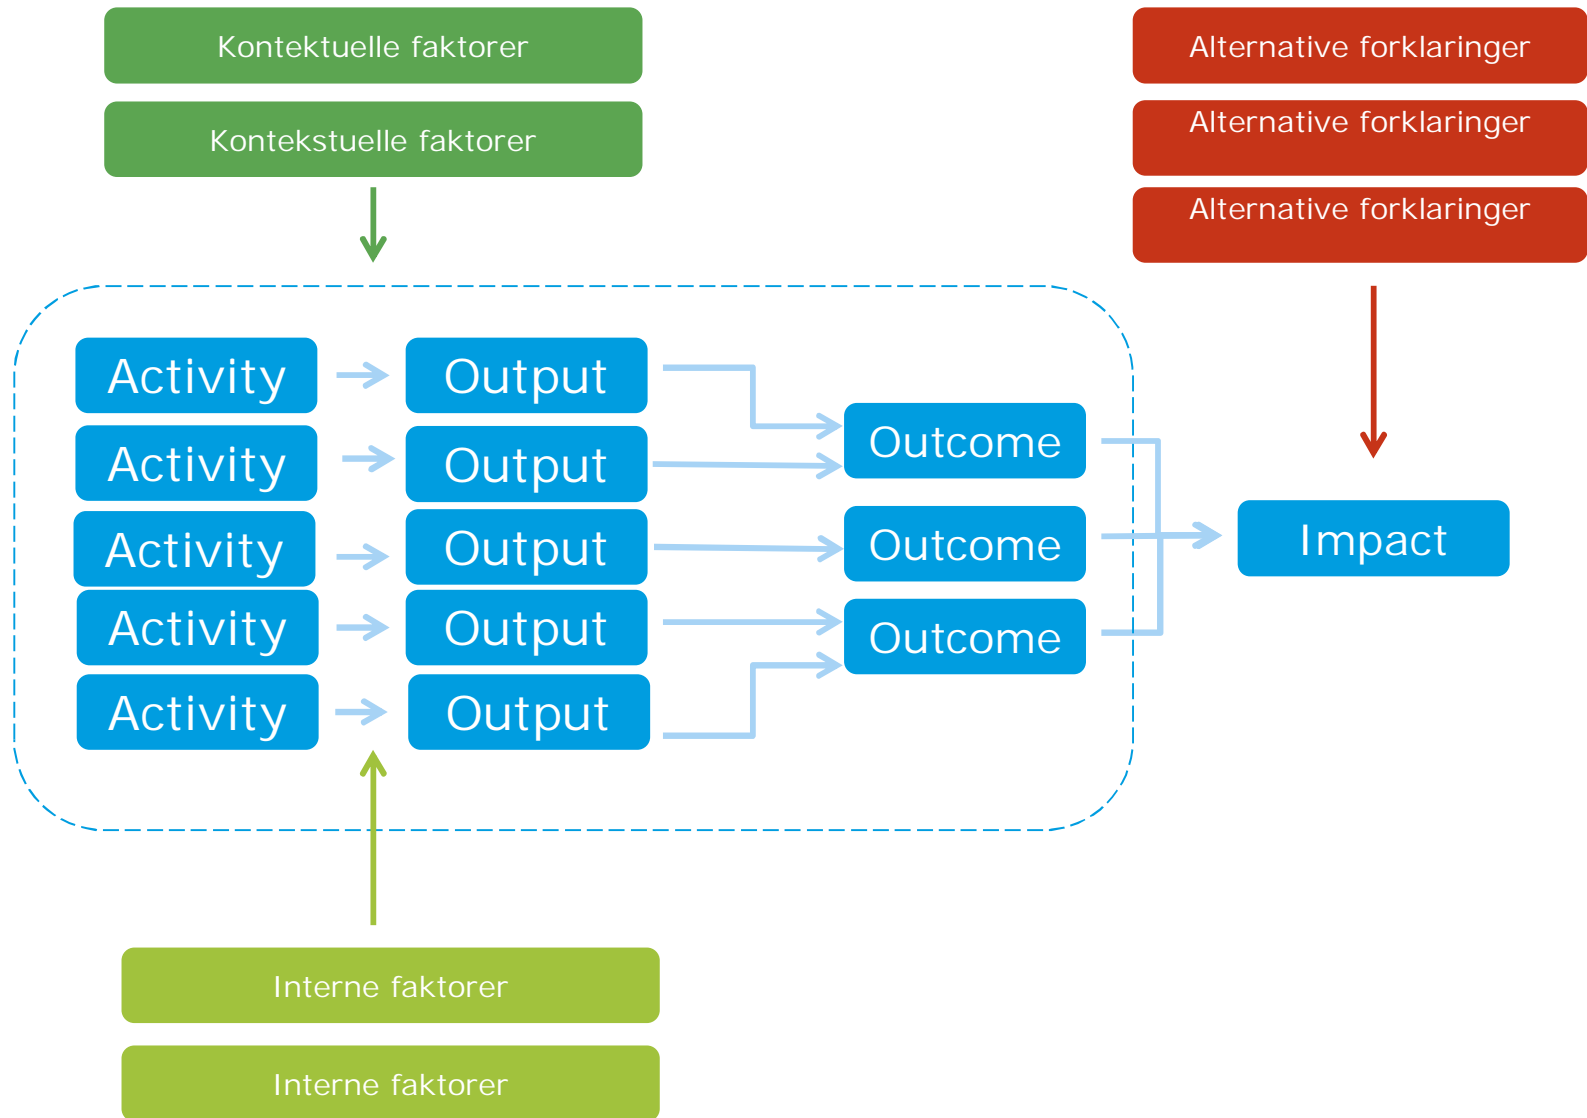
Kontektuelle faktorer

Kontekstuelle faktorer

Alternative forklaringer

Alternative forklaringer

Alternative forklaringer

Activity

Output

Activity

Output

Activity

Output

Activity

Output

Activity

Output

Outcome

Outcome

Outcome

Impact

Interne faktorer

Interne faktorer